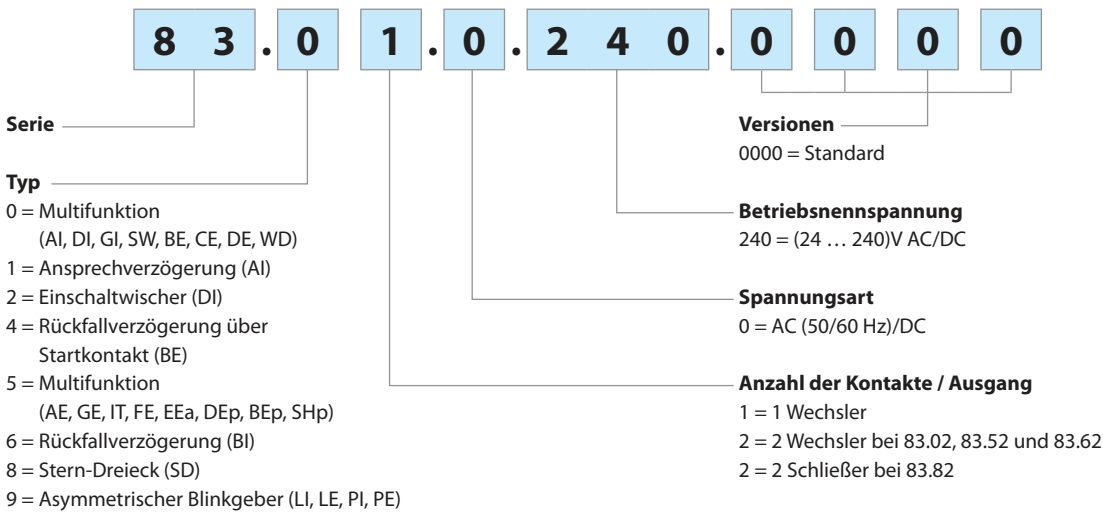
8 3 . 0 1 . 0 . 2 4 0 . 0 0 0 0

Serie

Typ
0 = Multifunktion (AI, DI, GI, SW, BE, CE, DE, WD)
1 = Ansprechverzögerung (AI)
2 = Einschaltwischer (DI)
4 = Rückfallverzögerung über Startkontakt (BE)
5 = Multifunktion (AE, GE, IT, FE, EEa, DEp, BEp, SHp)
6 = Rückfallverzögerung (BI)
8 = Stern-Dreieck (SD)
9 = Asymmetrischer Blinkgeber (LI, LE, PI, PE)

Versionen
0000 = Standard

Betriebsnennspannung
240 = (24 … 240)V AC/DC

Spannungsart
0 = AC (50/60 Hz)/DC

Anzahl der Kontakte / Ausgang
1 = 1 Wechsler
2 = 2 Wechsler bei 83.02, 83.52 und 83.62
2 = 2 Schließer bei 83.82